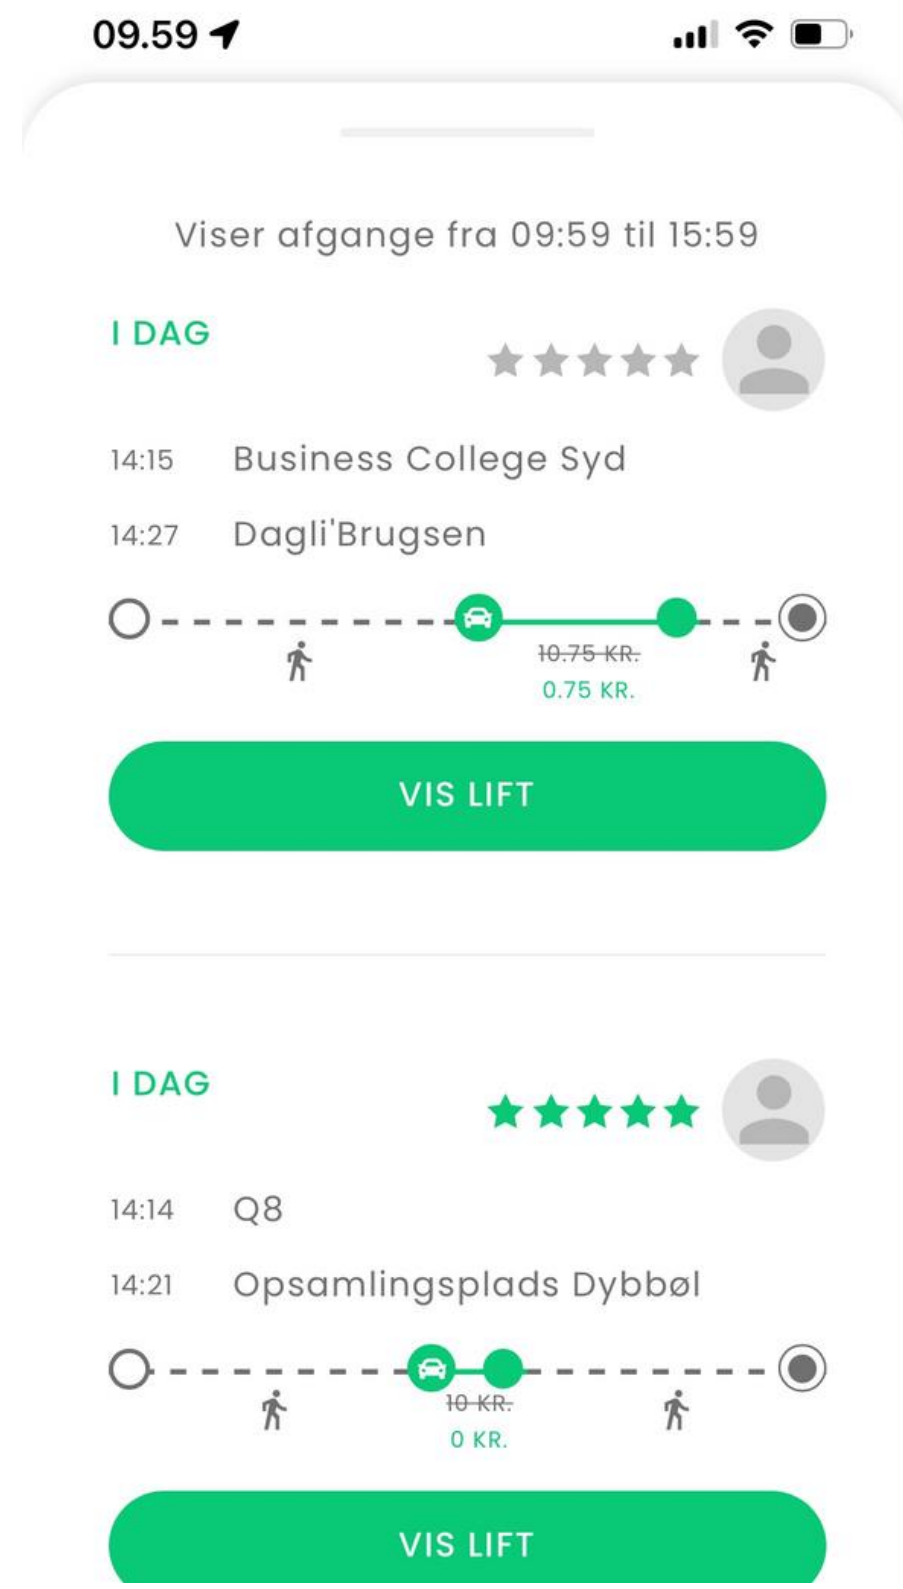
09.59

Viser afgange fra 09:59 til 15:59

I DAG

14:15 Business College Syd

14:27 Dagli'Brugsen

~~10.75 KR.~~
0.75 KR.

VIS LIFT

I DAG

14:14 Q8

14:21 Opsamlingsplads Dybbøl

~~10 KR.~~
0 KR.

VIS LIFT